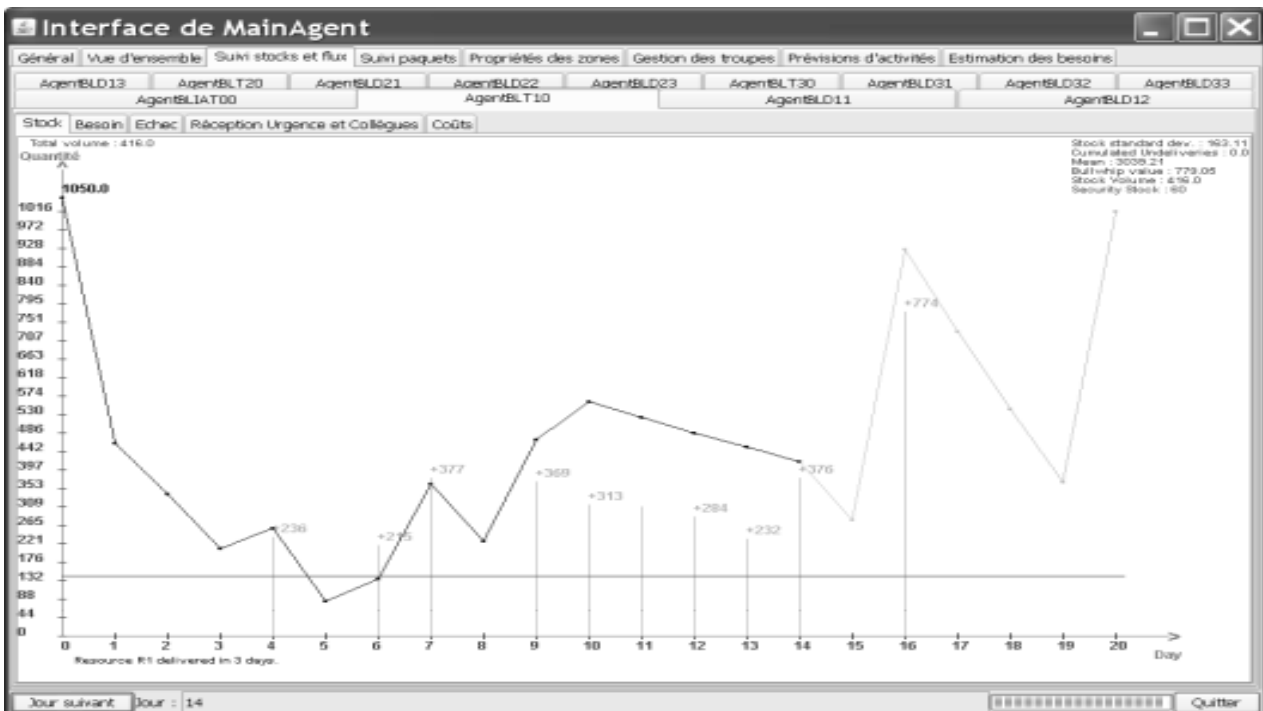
Interface de MainAgent

Général | Vue d'ensemble | Suivi stocks et flux | Suivi paquets | Propriétés des zones | Gestion des troupes | Prévisions d'activités | Estimation des besoins

AgentBLD13 | AgentBLT20 | AgentBLD21 | AgentBLD22 | AgentBLD23 | AgentBLT30 | AgentBLD31 | AgentBLD32 | AgentBLD33

AgentBLIAT00 | AgentBLT10 | AgentBLD11 | AgentBLD12

Stock | Besoin | Echec | Réception Urgence et Collègues | Coûts

Total volume : 416.0
Quantité

Stock standard dev. : 163.11
Cumulated Undeliveries : 0.0
Mean : 3038.21
Bullwhip value : 779.05
Stock Volume : 416.0
Security Stock : 60

1050.0
1016
972
928
884
840
795
751
707
663
618
574
530
486
442
397
353
309
265
221
176
132
88
44
0

+236
+215
+377
+369
+313
+284
+232
+376
+774

0 1 2 3 4 5 6 7 8 9 10 11 12 13 14 15 16 17 18 19 20
Day

Resource R1 delivered in 3 days.

Jour suivant | Jour : 14 | Quitter